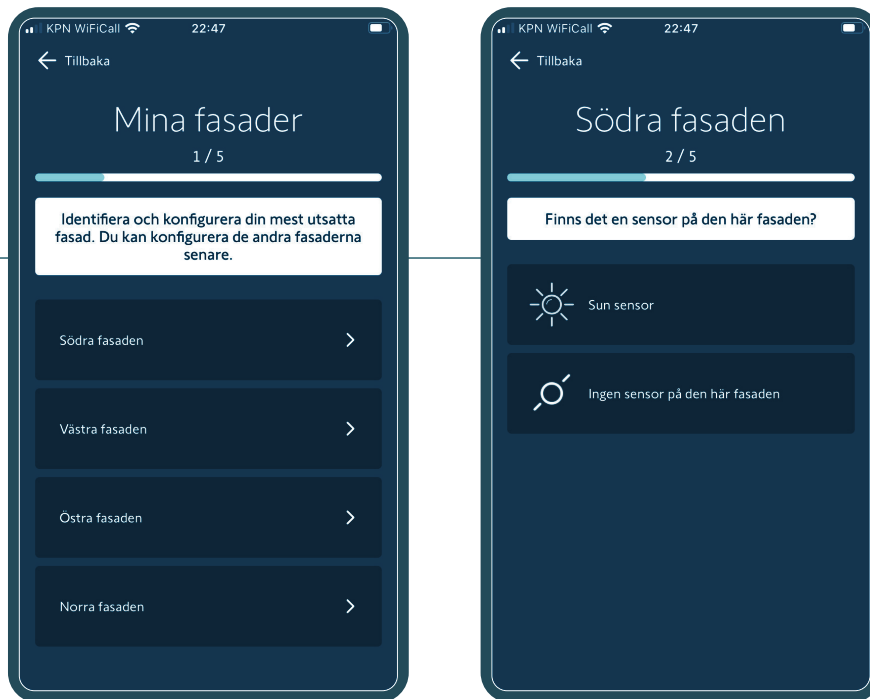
KPN WiFiCall 22:47

Tillbaka

Mina fasader

1 / 5

Identifiera och konfigurera din mest utsatta fasad. Du kan konfigurera de andra fasaderna senare.

Södra fasaden

Västra fasaden

Östra fasaden

Norra fasaden

KPN WiFiCall 22:47

Tillbaka

Södra fasaden

2 / 5

Finns det en sensor på den här fasaden?

Sun sensor

Ingen sensor på den här fasaden